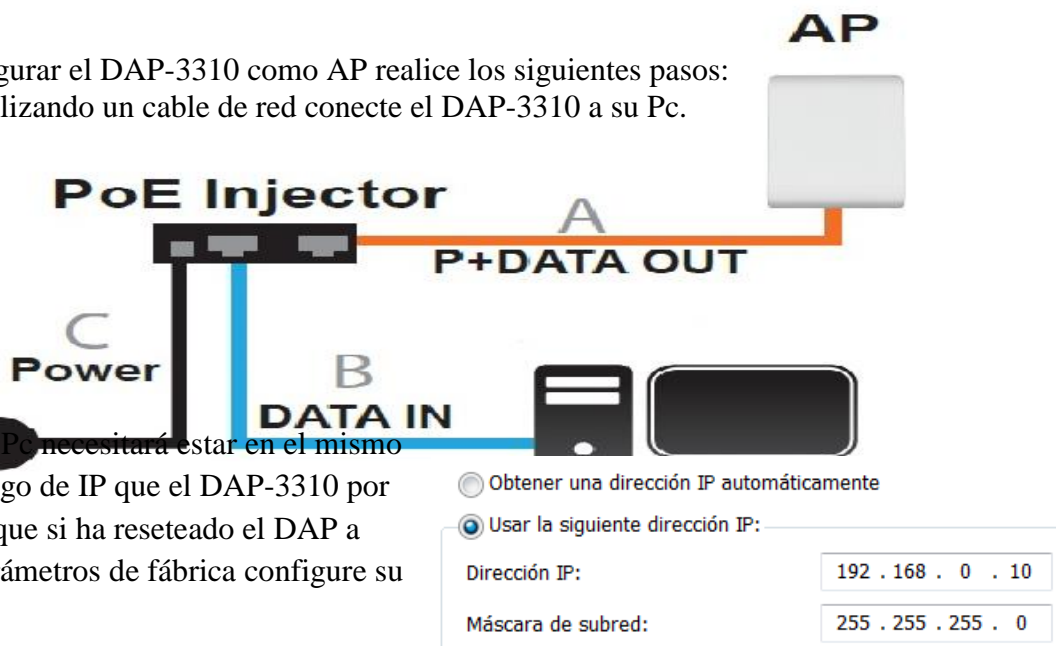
gurar el DAP-3310 como AP realice los siguientes pasos:
lizando un cable de red conecte el DAP-3310 a su Pc.

AP

PoE Injector

A

P+DATA OUT

C

Power

B

DATA IN

Pc necesitará estar en el mismo go de IP que el DAP-3310 por que si ha reseteado el DAP a ámetros de fábrica configure su

Obtener una dirección IP automáticamente

Usar la siguiente dirección IP:

| | |
|---|---|
| Dirección IP: | 192 . 168 . 0 . 10 |
| Máscara de subred: | 255 . 255 . 255 . 0 |